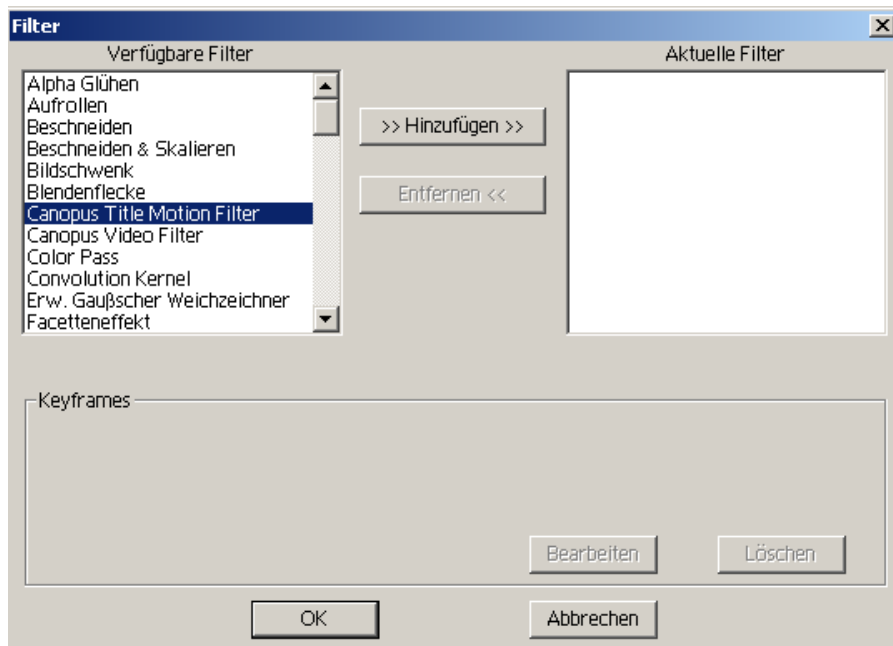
Filter

Verfügbare Filter

Alpha Glühen
Aufrollen
Beschneiden
Beschneiden & Skalieren
Bildschwenk
Blendenflecke
Canopus Title Motion Filter
Canopus Video Filter
Color Pass
Convolution Kernel
Erw. Gaußscher Weichzeichner
Facetteneffekt

>> Hinzufügen >>

Entfernen <<

Aktuelle Filter

Keyframes

Bearbeiten

Löschen

OK

Abbrechen